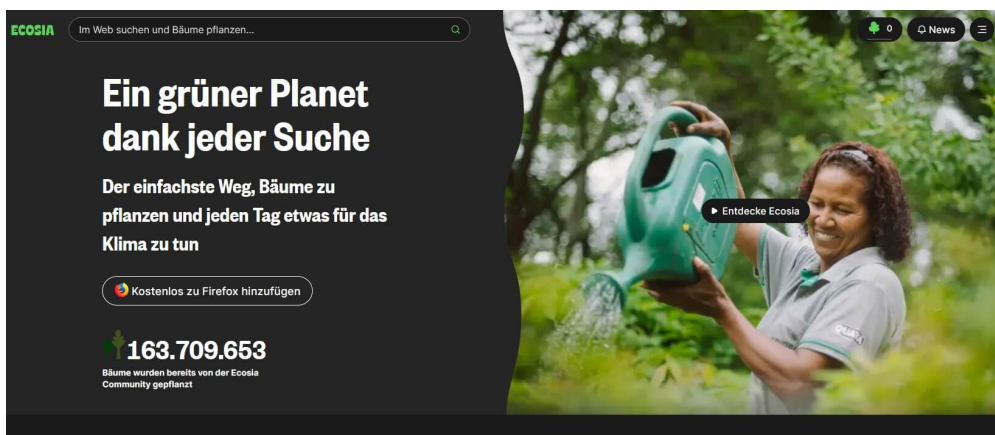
ECOSIA

Im Web suchen und Bäume pflanzen...

0

News

Ein grüner Planet dank jeder Suche

Der einfachste Weg, Bäume zu pflanzen und jeden Tag etwas für das Klima zu tun

Kostenlos zu Firefox hinzufügen

163.709.653

Bäume wurden bereits von der Ecosia Community gepflanzt

Entdecke Ecosia